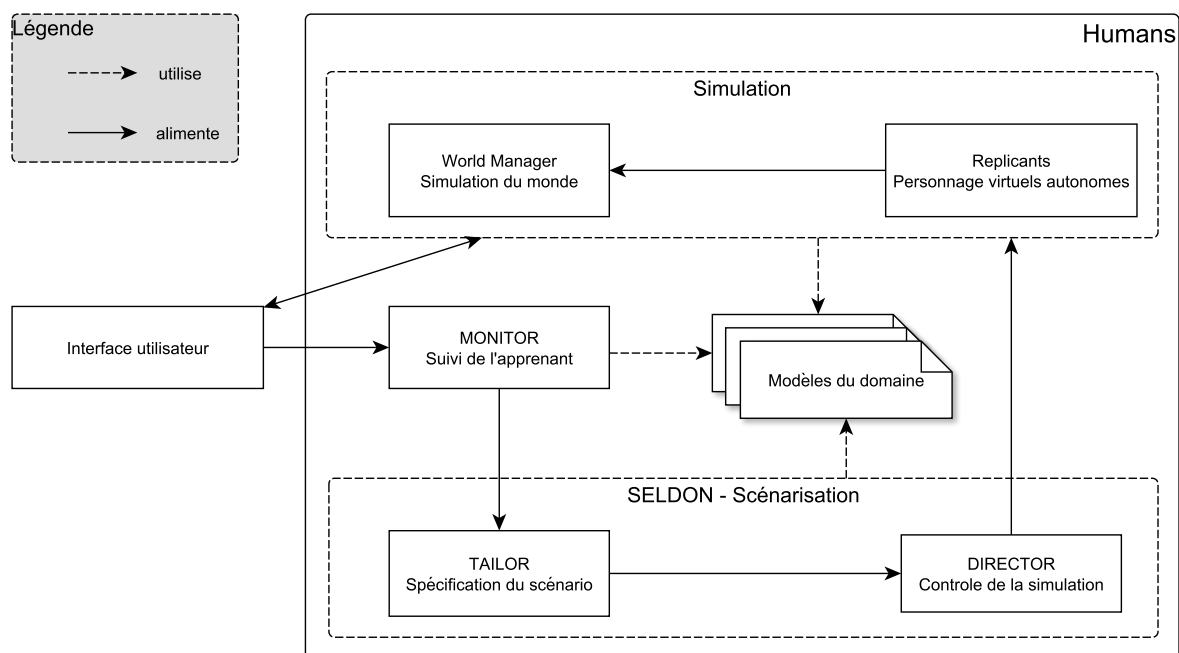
Légende

utilise

alimente

Humans

Simulation

World Manager
Simulation du monde

Replicants
Personnage virtuels autonomes

Interface utilisateur

MONITOR
Suivi de l'apprenant

Modèles du domaine

SELDON - Scénarisation

TAILOR
Spécification du scénario

DIRECTOR
Controle de la simulation